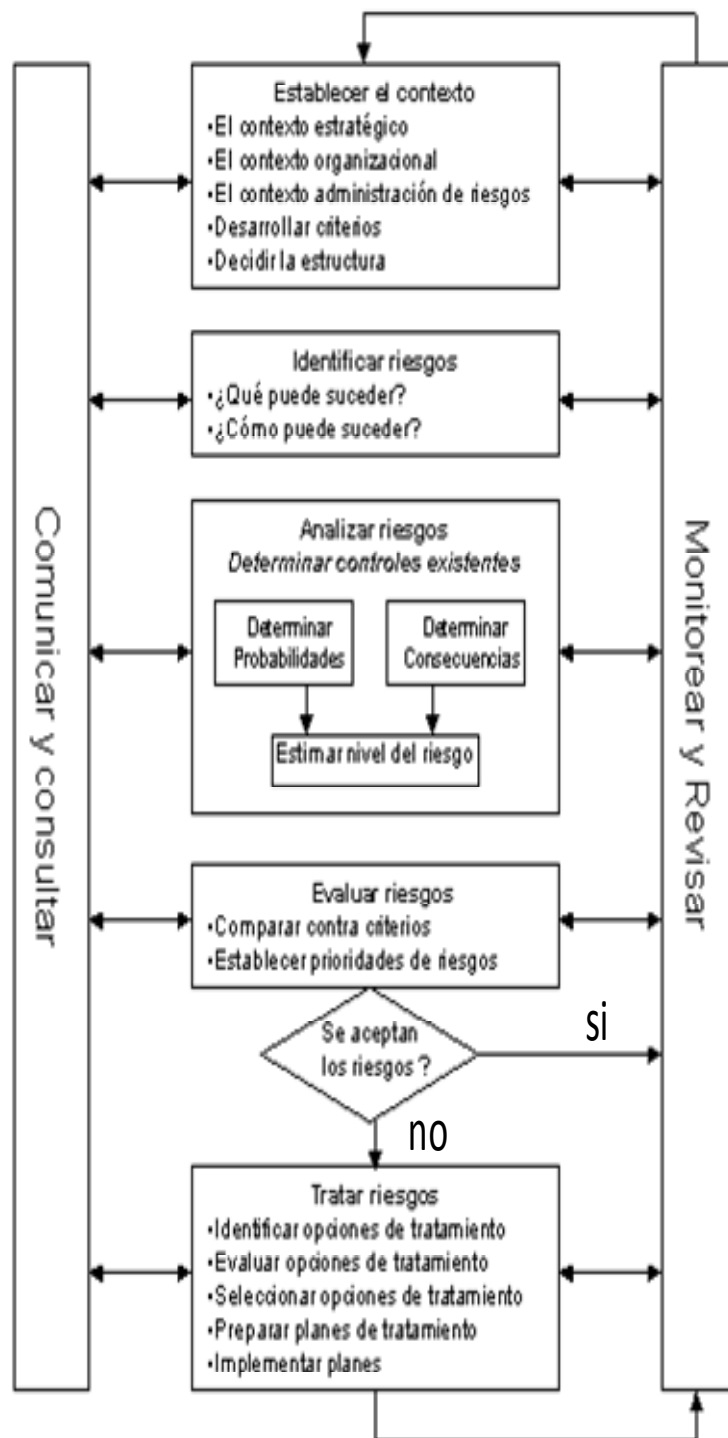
Comunicar y consultar

Establecer el contexto
•El contexto estratégico
•El contexto organizacional
•El contexto administración de riesgos
•Desarrollar criterios
•Decidir la estructura

Identificar riesgos
•¿Qué puede suceder?
•¿Cómo puede suceder?

Analizar riesgos
*Determinar controles existentes*

Determinar Probabilidades

Determinar Consecuencias

Estimar nivel del riesgo

Evaluar riesgos
•Comparar contra criterios
•Establecer prioridades de riesgos

Se aceptan los riesgos ?

si

no

Tratar riesgos
•Identificar opciones de tratamiento
•Evaluar opciones de tratamiento
•Seleccionar opciones de tratamiento
•Preparar planes de tratamiento
•Implementar planes

Monitorear y Revisar